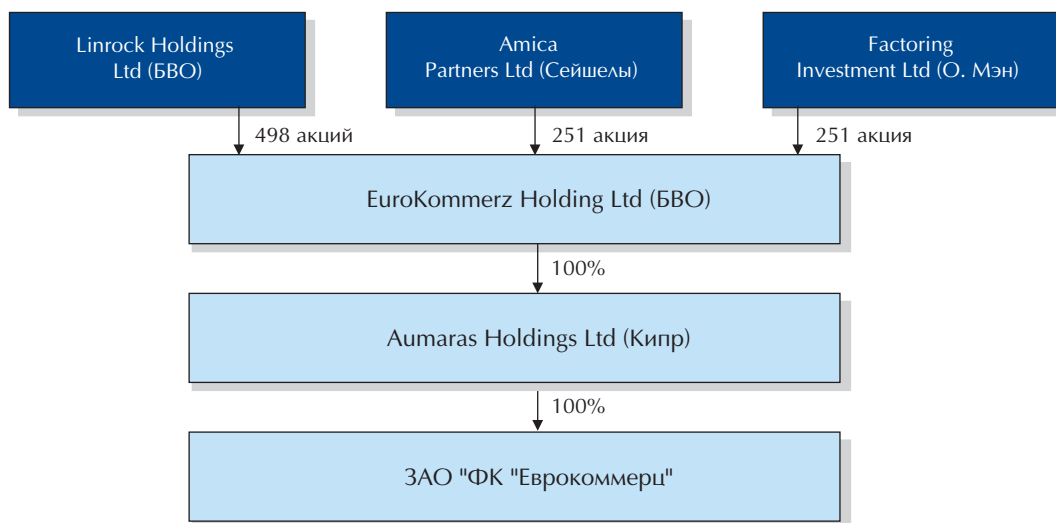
Linrock Holdings Ltd (БВО)

Amica Partners Ltd (Сейшелы)

Factoring Investment Ltd (О. Мэн)

498 акций

251 акция

251 акция

EuroKommerz Holding Ltd (БВО)

100%

Aumaras Holdings Ltd (Кипр)

100%

ЗАО "ФК "Еврокоммерц"